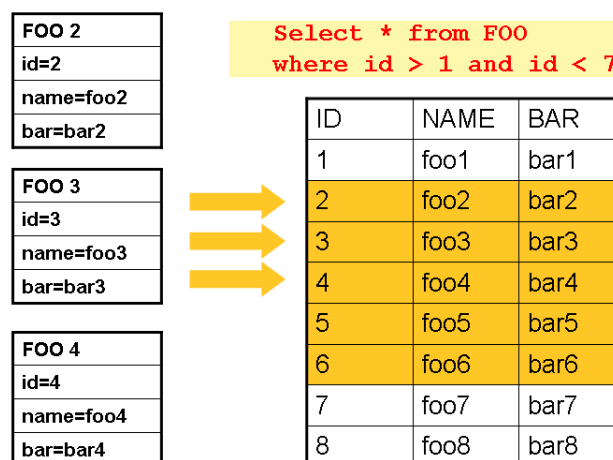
| FOO 2 |
|---|
| id=2 |
| name=foo2 |
| bar=bar2 |

| FOO 3 |
|---|
| id=3 |
| name=foo3 |
| bar=bar3 |

| FOO 4 |
|---|
| id=4 |
| name=foo4 |
| bar=bar4 |

Select * from FOO
where id > 1 and id < 7

| ID | NAME | BAR |
|---|---|---|
| 1 | foo1 | bar1 |
| 2 | foo2 | bar2 |
| 3 | foo3 | bar3 |
| 4 | foo4 | bar4 |
| 5 | foo5 | bar5 |
| 6 | foo6 | bar6 |
| 7 | foo7 | bar7 |
| 8 | foo8 | bar8 |